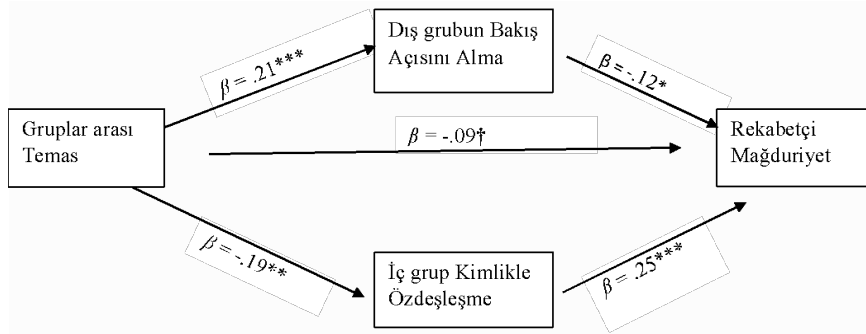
Dış grubun Bakış Açısını Alma

$\beta = .21^{***}$

$\beta = -.12^{*}$

Gruplar arası Temas

$\beta = -.09†$

Rekabetçi Mağduriyet

$\beta = -.19^{**}$

İç grup Kimlikle Özdeşleşme

$\beta = .25^{***}$